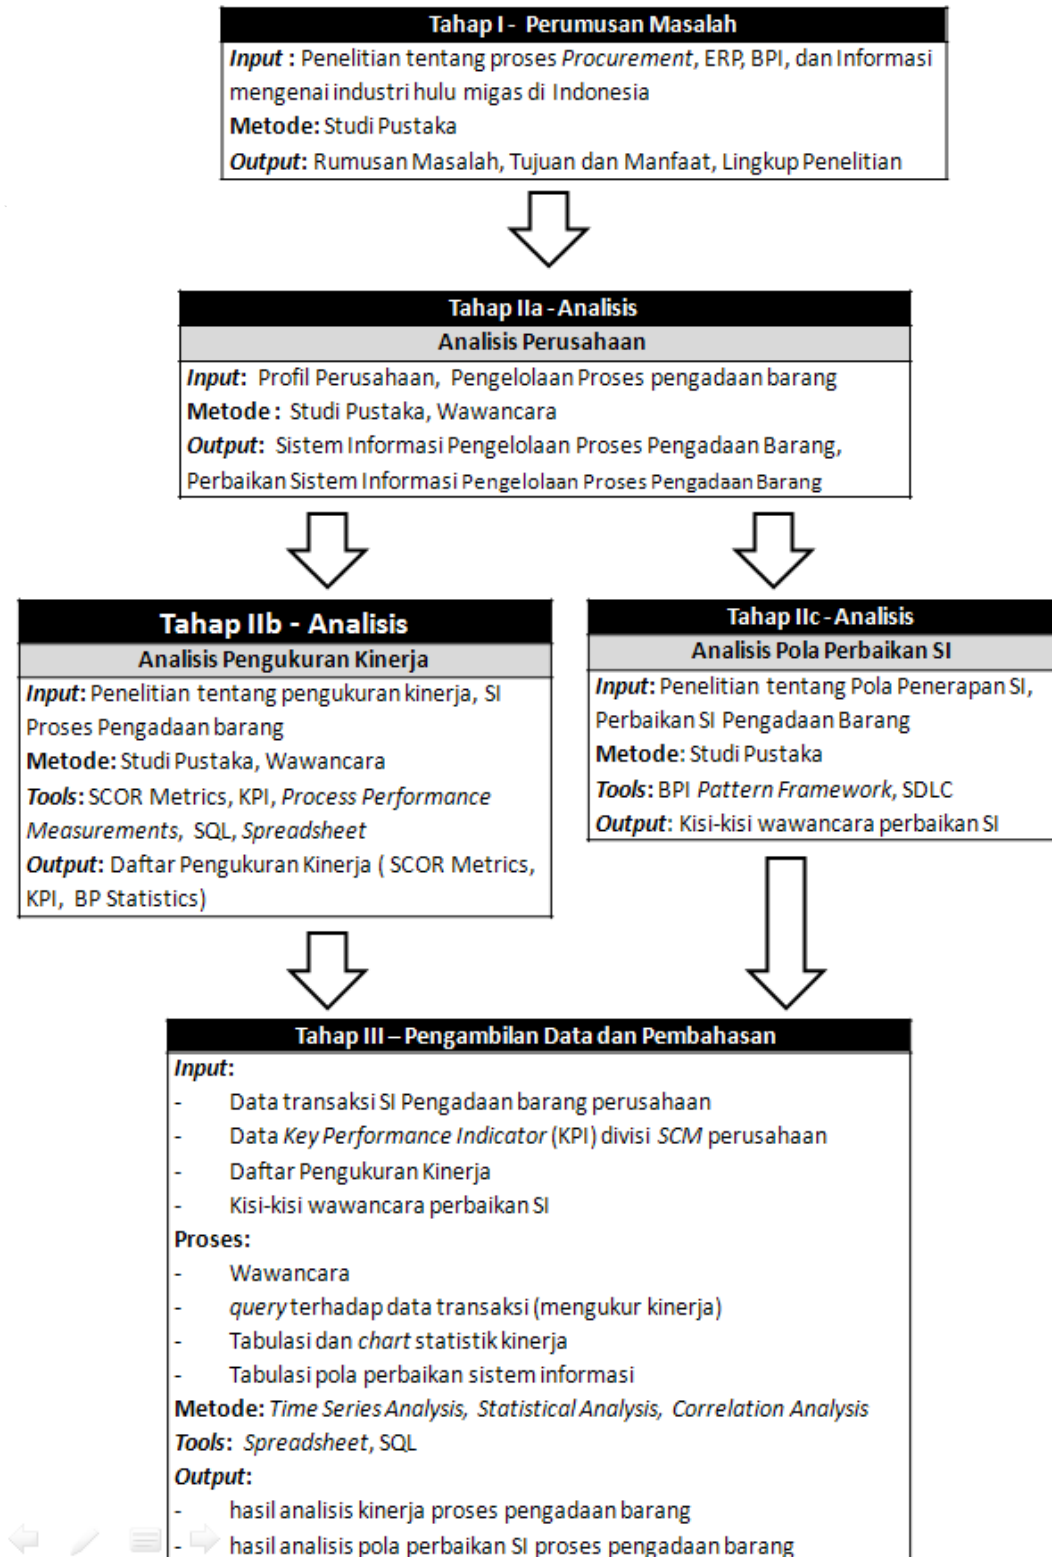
Tahap I - Perumusan Masalah

*Input* : Penelitian tentang proses *Procurement*, ERP, BPI, dan Informasi mengenai industri hulu migas di Indonesia

**Metode:** Studi Pustaka

*Output*: Rumusan Masalah, Tujuan dan Manfaat, Lingkup Penelitian

Tahap IIa - Analisis

Analisis Perusahaan

*Input*: Profil Perusahaan, Pengelolaan Proses pengadaan barang

**Metode** : Studi Pustaka, Wawancara

*Output*: Sistem Informasi Pengelolaan Proses Pengadaan Barang, Perbaikan Sistem Informasi Pengelolaan Proses Pengadaan Barang

Tahap IIb - Analisis

Analisis Pengukuran Kinerja

*Input*: Penelitian tentang pengukuran kinerja, SI Proses Pengadaan barang

**Metode:** Studi Pustaka, Wawancara

*Tools*: SCOR Metrics, KPI, *Process Performance Measurements*, SQL, *Spreadsheet*

*Output*: Daftar Pengukuran Kinerja ( SCOR Metrics, KPI, BP Statistics)

Tahap IIc - Analisis

Analisis Pola Perbaikan SI

*Input*: Penelitian tentang Pola Penerapan SI, Perbaikan SI Pengadaan Barang

**Metode**: Studi Pustaka

*Tools*: BPI *Pattern Framework*, SDLC

*Output*: Kisi-kisi wawancara perbaikan SI

Tahap III – Pengambilan Data dan Pembahasan

*Input*:
- Data transaksi SI Pengadaan barang perusahaan
- Data *Key Performance Indicator* (KPI) divisi *SCM* perusahaan
- Daftar Pengukuran Kinerja
- Kisi-kisi wawancara perbaikan SI

**Proses:**
- Wawancara
- *query* terhadap data transaksi (mengukur kinerja)
- Tabulasi dan *chart* statistik kinerja
- Tabulasi pola perbaikan sistem informasi

**Metode:** *Time Series Analysis, Statistical Analysis, Correlation Analysis*

*Tools*: *Spreadsheet*, SQL

*Output*:
- hasil analisis kinerja proses pengadaan barang
- hasil analisis pola perbaikan SI proses pengadaan barang